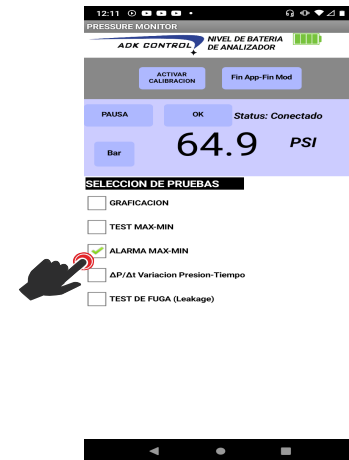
12:11

PRESSURE MONITOR

ADK CONTROL

NIVEL DE BATERIA DE ANALIZADOR

ACTIVAR CALIBRACION

Fin App-Fin Mod

PAUSA

OK

Status: Conectado

Bar

64.9

PSI

SELECCION DE PRUEBAS

GRAFICACION

TEST MAX-MIN

ALARMA MAX-MIN

$\Delta$P/$\Delta$t Variacion Presion-Tiempo

TEST DE FUGA (Leakage)